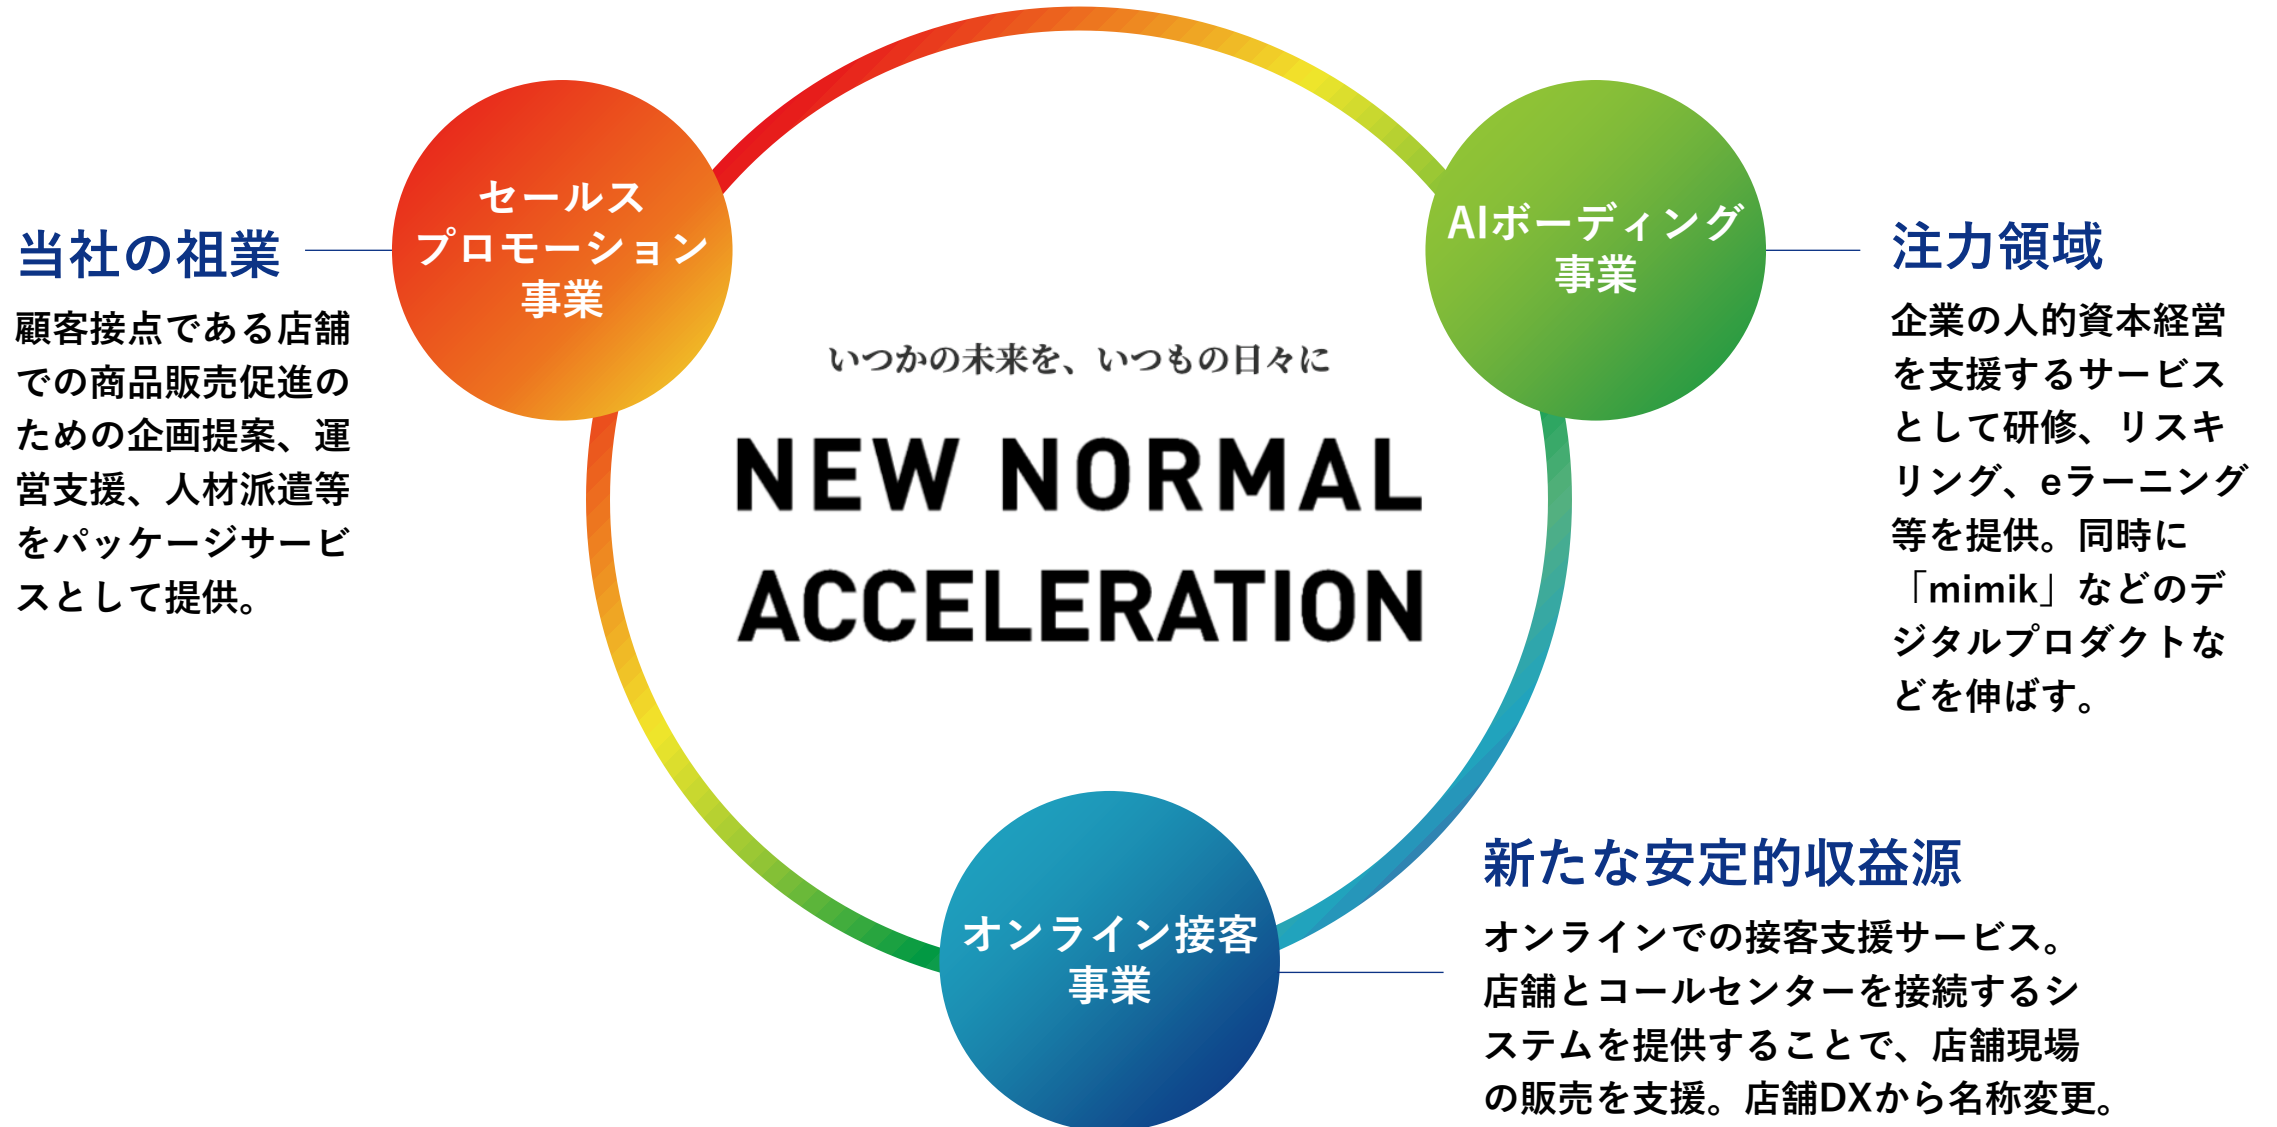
当社の祖業

顧客接点である店舗での商品販売促進のための企画提案、運営支援、人材派遣等をパッケージサービスとして提供。

セールスプロモーション事業

いつかの未来を、いつもの日々に

NEW NORMAL ACCELERATION

AIボーディング事業

注力領域

企業の人的資本経営を支援するサービスとして研修、リスキリング、eラーニング等を提供。同時に「mimik」などのデジタルプロダクトなどを伸ばす。

オンライン接客事業

新たな安定的収益源

オンラインでの接客支援サービス。店舗とコールセンターを接続するシステムを提供することで、店舗現場の販売を支援。店舗DXから名称変更。